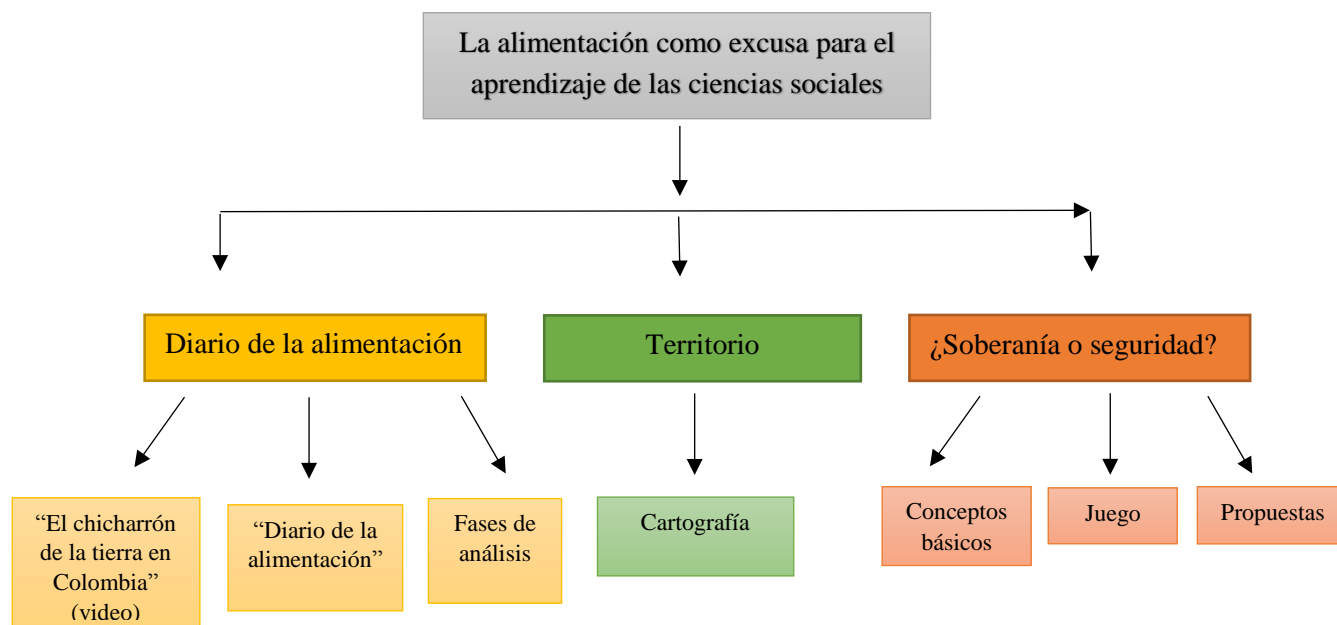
La alimentación como excusa para el aprendizaje de las ciencias sociales

Diario de la alimentación

Territorio

¿Soberanía o seguridad?

“El chicharrón de la tierra en Colombia” (video)

“Diario de la alimentación”

Fases de análisis

Cartografía

Conceptos básicos

Juego

Propuestas